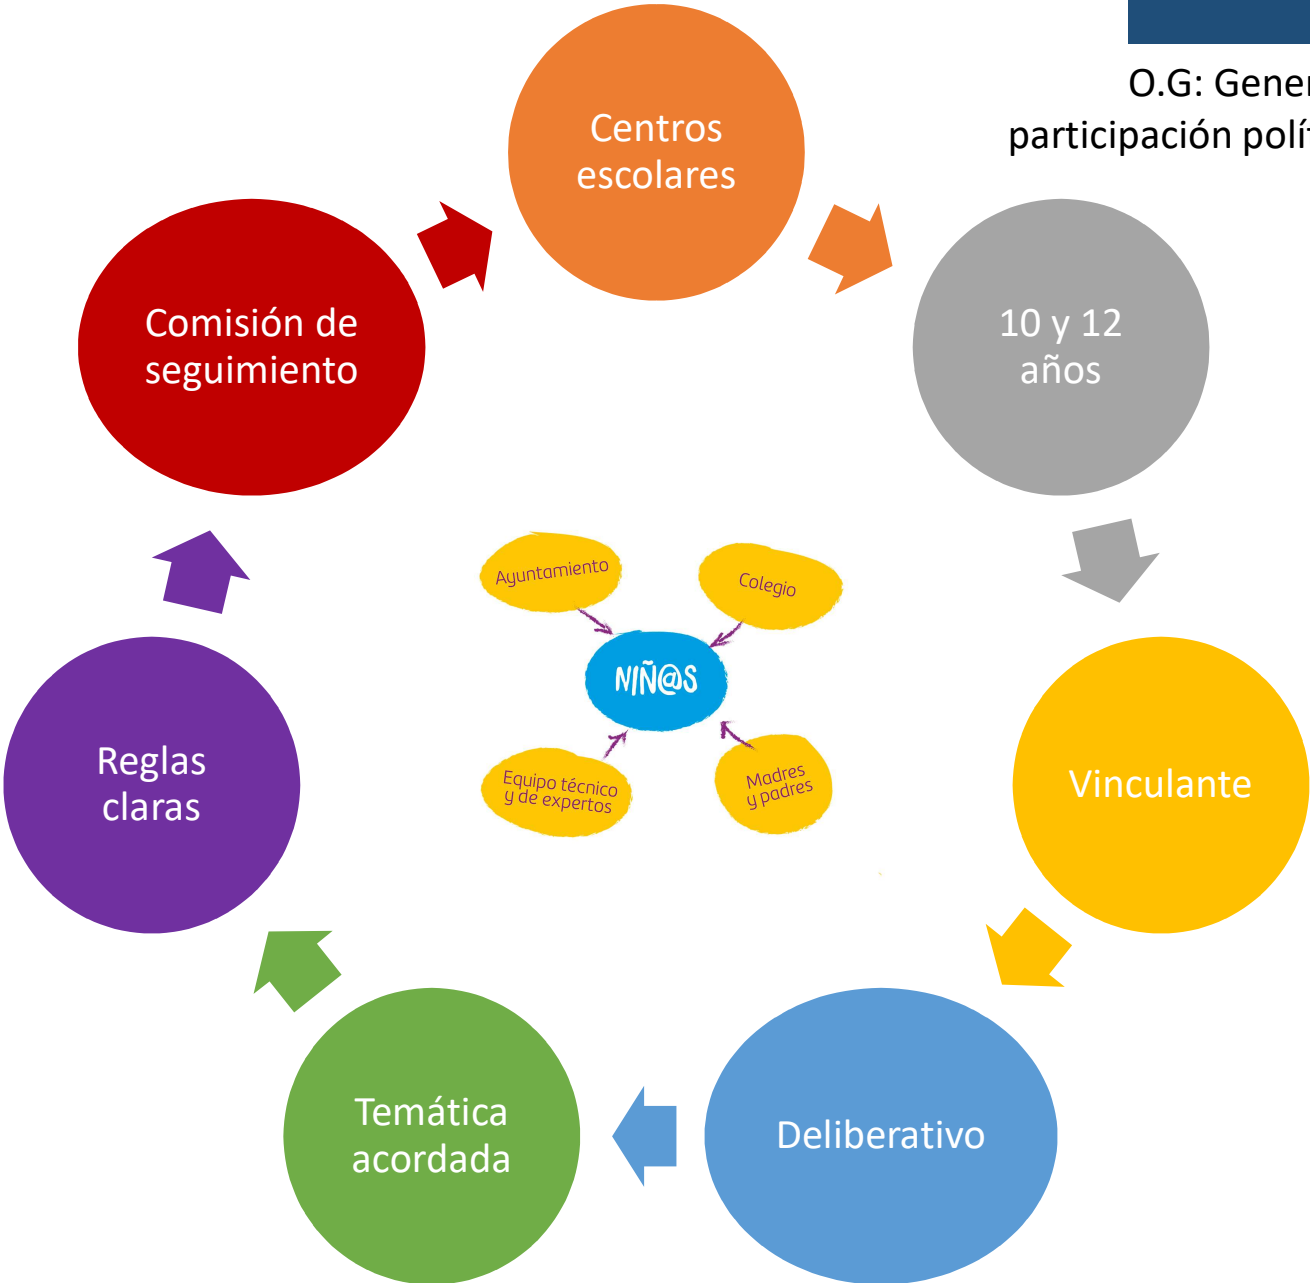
O.G: Gener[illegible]
participación polí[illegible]

Centros escolares

10 y 12 años

Vinculante

Deliberativo

Temática acordada

Reglas claras

Comisión de seguimiento

Ayuntamiento

Colegio

NIÑ@S

Equipo técnico y de expertos

Madres y padres